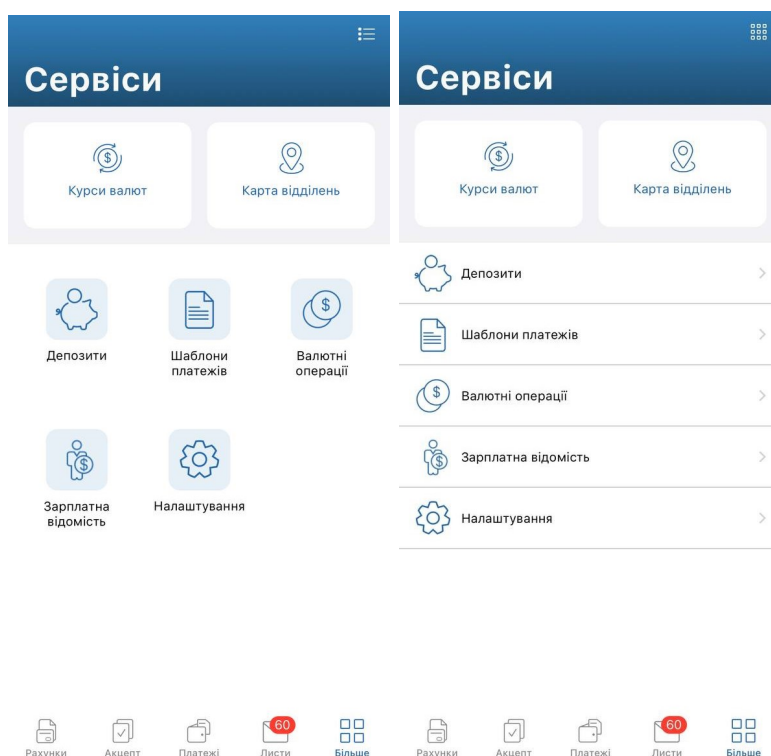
Сервіси

Курси валют

Карта відділень

Депозити

Шаблони платежів

Валютні операції

Зарплатна відомість

Налаштування

Рахунки

Акцепт

Платежі

60

Листи

Більше

Сервіси

Курси валют

Карта відділень

Депозити

Шаблони платежів

Валютні операції

Зарплатна відомість

Налаштування

Рахунки

Акцепт

Платежі

60

Листи

Більше